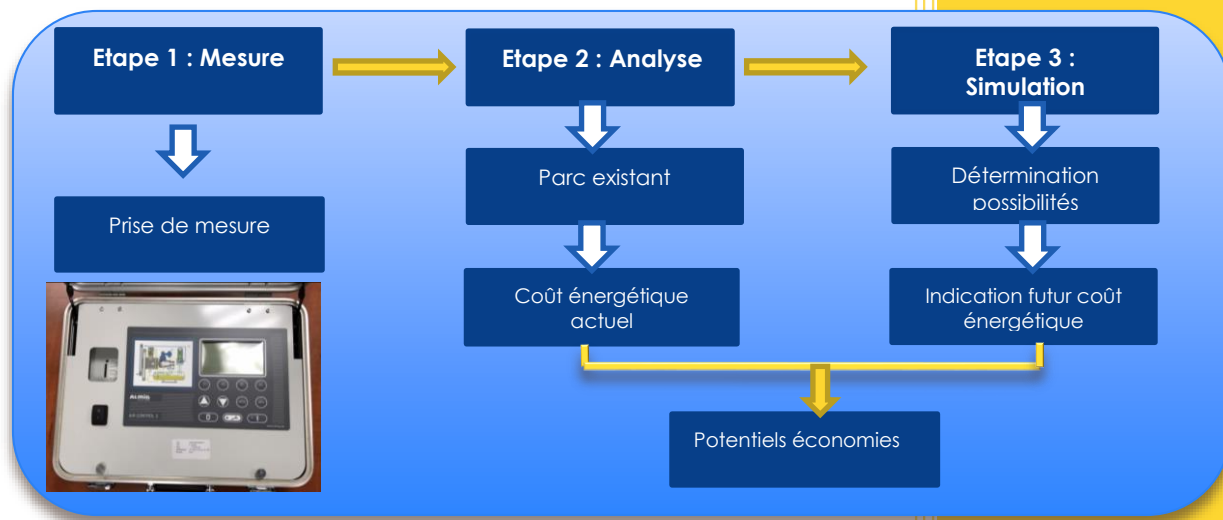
Etape 1 : Mesure

Etape 2 : Analyse

Etape 3 : Simulation

Prise de mesure

Parc existant

Coût énergétique actuel

Détermination possibilités

Indication futur coût énergétique

Potentiels économies

ALMiG

AIR CONTROL 3